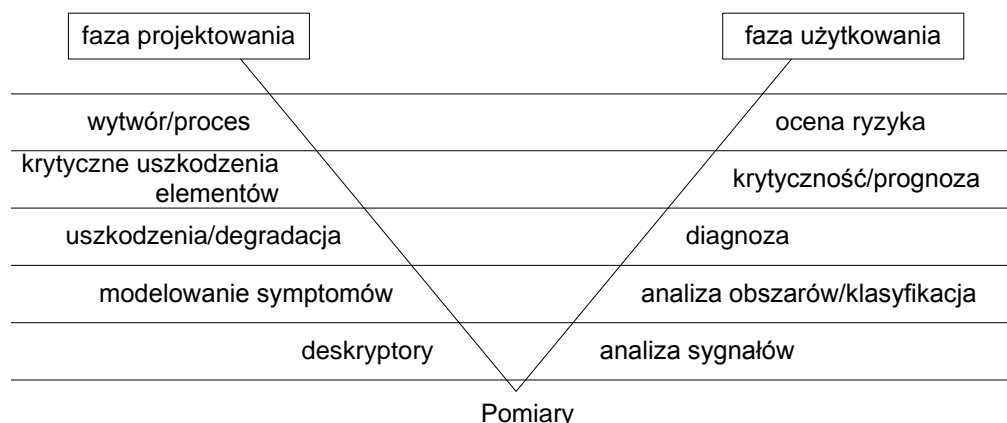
faza projektowania

faza użytkowania

wytwór/proces

ocena ryzyka

krytyczne uszkodzenia elementów

krytyczność/prognoza

uszkodzenia/degradacja

diagnoza

modelowanie symptomów

analiza obszarów/klasyfikacja

deskryptory

analiza sygnałów

Pomiary